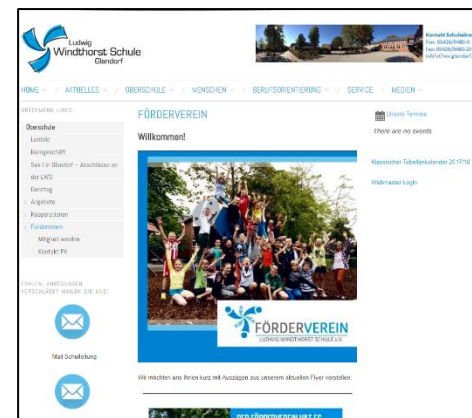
Ludwig Windthorst Schule Glandorf

Kontakt Schulleitung
Fon: 05426/9480-0
Fax: 05426/9480-20
info@lws-glandorf.de

HOME ∨ AKTUELLES ∨ OBERSCHULE ∨ MENSCHEN ∨ BERUFSORIENTIERUNG ∨ SERVICE ∨ MEDIEN ∨

FÖRDERVEREIN LINKS

Oberschule
Leitbild
Kerngeschäft
Sek I in Glandorf – Abschlüsse an der LWS
Ganztag
Angebote
Kooperationen
Förderverein
Mitglied werden
Kontakt FV

FRAGEN, ANREGUNGEN, VERSCHLÄGE? MAILEN SIE UNS!

Mail Schulleitung

FÖRDERVEREIN

Willkommen!

FÖRDERVEREIN
LUDWIG WINDTHORST SCHULE e.V.

Wir möchten uns Ihnen kurz mit Auszügen aus unserem aktuellen Flyer vorstellen:

DER FÖRDERVEREIN HAT ES

Unsere Termine
There are no events

Klassischer Tabellenkalender 2017/18

Webmaster Login